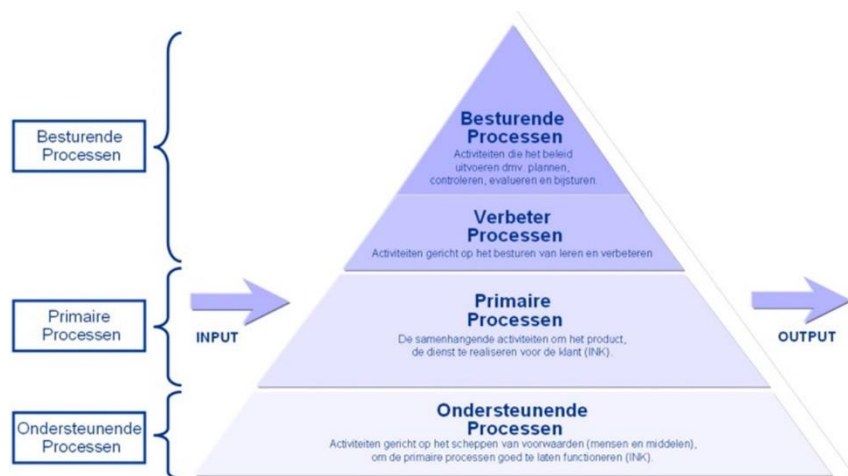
Besturende Processen

Primaire Processen

Ondersteunende Processen

Besturende Processen
Activiteiten die het beleid uitvoeren dmv. plannen, controleren, evalueren en bijsturen.

Verbeter Processen
Activiteiten gericht op het besturen van leren en verbeteren

INPUT

Primaire Processen
De samenhangende activiteiten om het product, de dienst te realiseren voor de klant (INK).

OUTPUT

Ondersteunende Processen
Activiteiten gericht op het scheppen van voorwaarden (mensen en middelen), om de primaire processen goed te laten functioneren (INK).